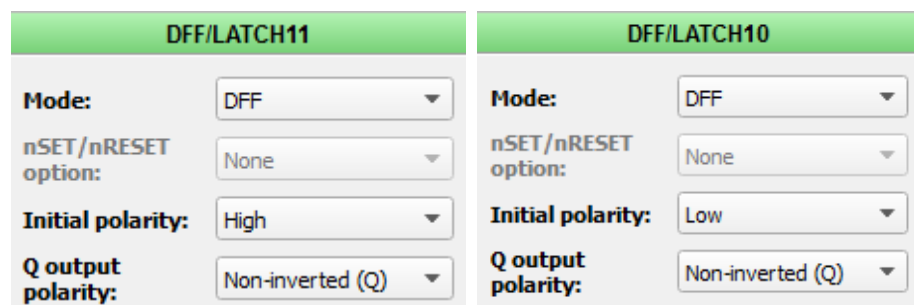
DFF/LATCH11

Mode: DFF

nSET/nRESET option: None

Initial polarity: High

Q output polarity: Non-inverted (Q)

DFF/LATCH10

Mode: DFF

nSET/nRESET option: None

Initial polarity: Low

Q output polarity: Non-inverted (Q)